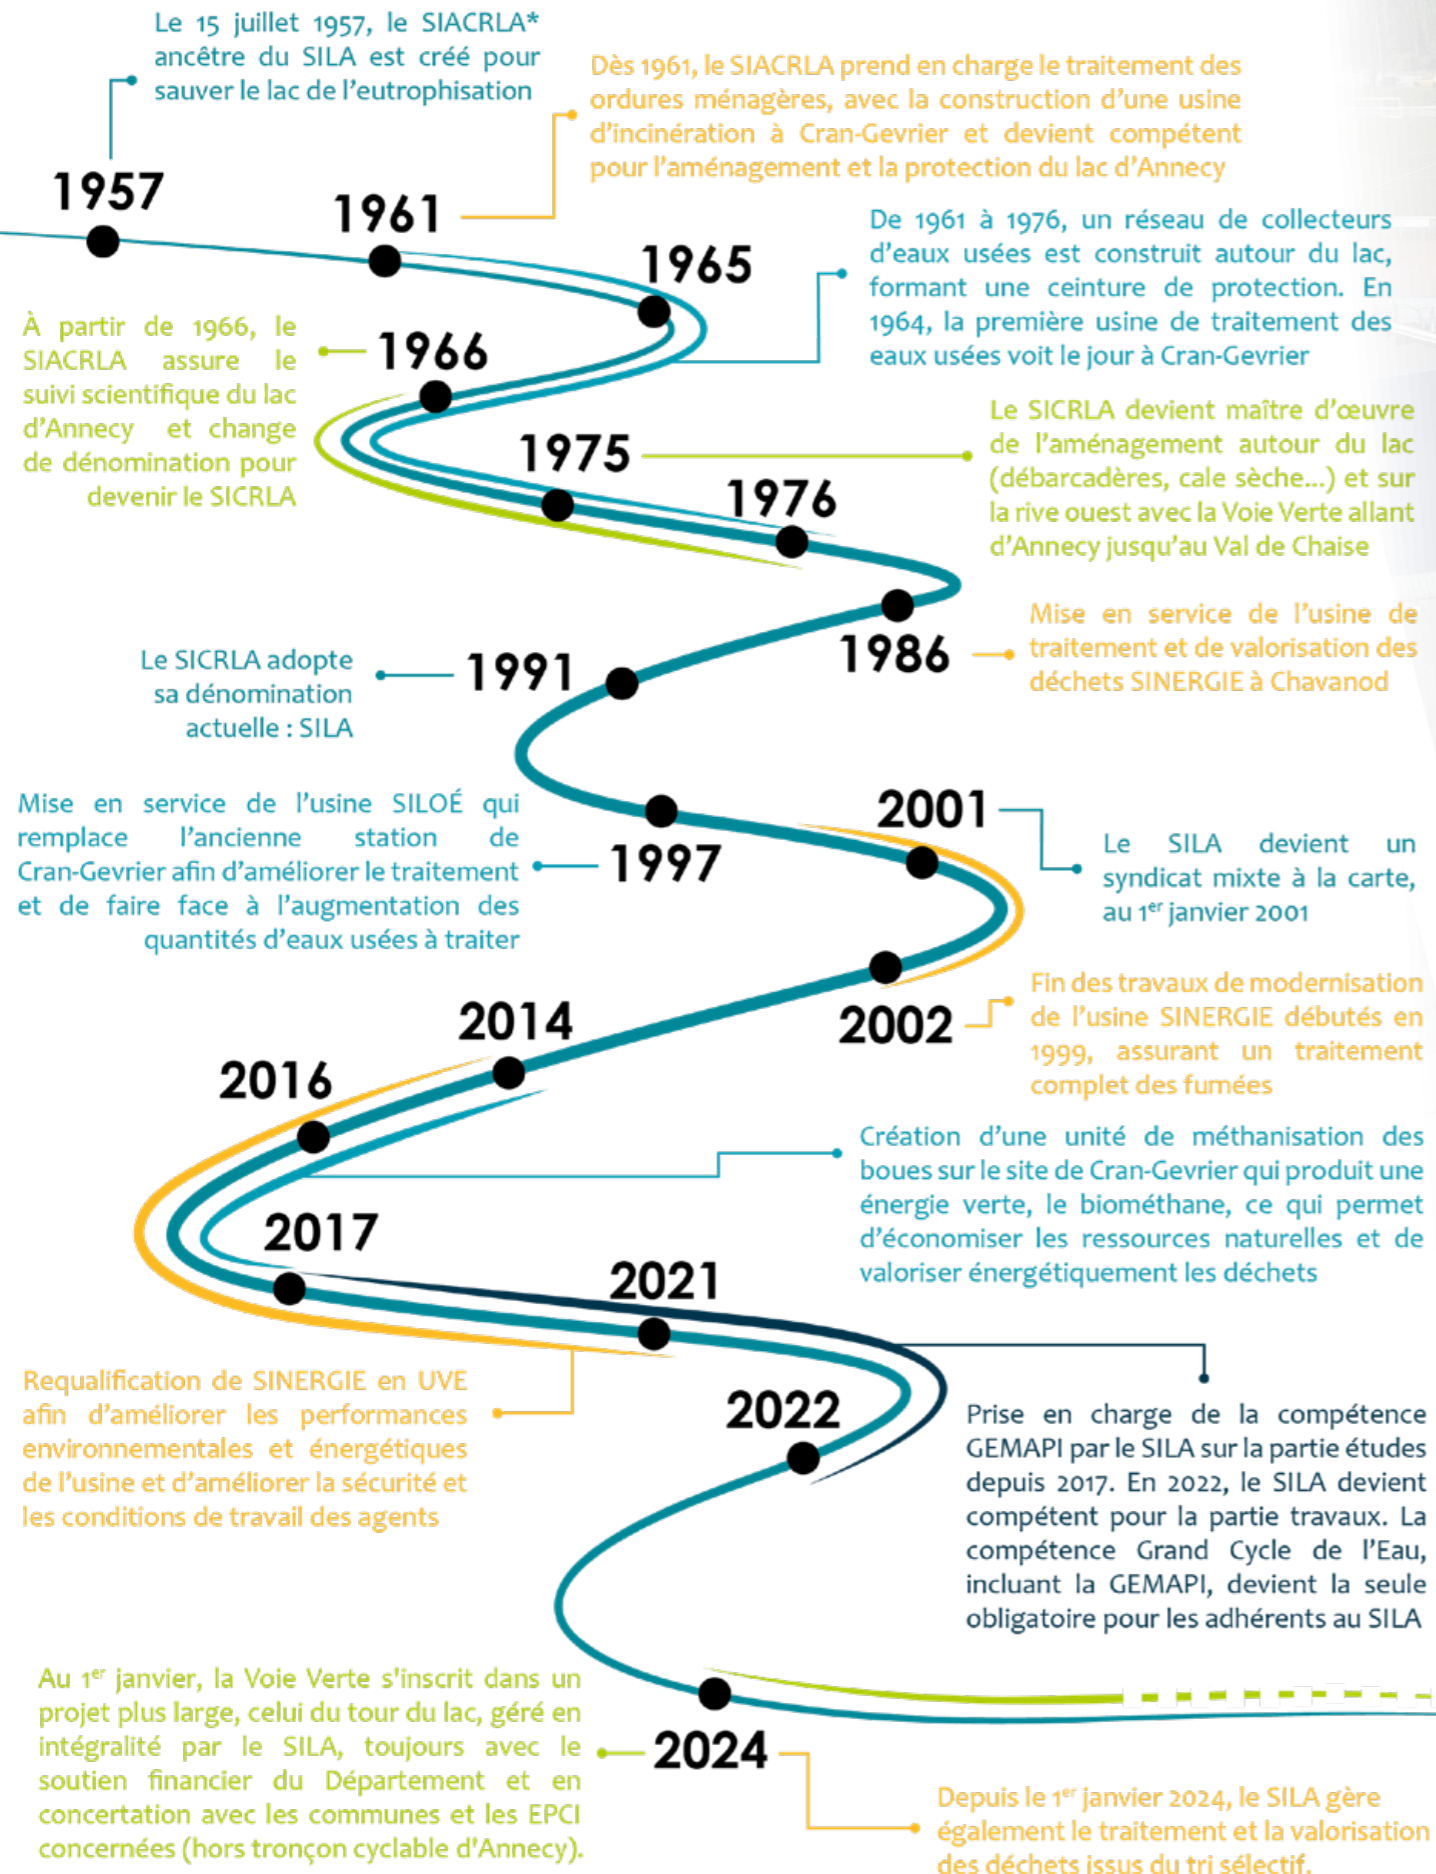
Le 15 juillet 1957, le SIACRLA* ancêtre du SILA est créé pour sauver le lac de l'eutrophisation

1957

1961

Dès 1961, le SIACRLA prend en charge le traitement des ordures ménagères, avec la construction d'une usine d'incinération à Cran-Gevrier et devient compétent pour l'aménagement et la protection du lac d'Annecy

1965

De 1961 à 1976, un réseau de collecteurs d'eaux usées est construit autour du lac, formant une ceinture de protection. En 1964, la première usine de traitement des eaux usées voit le jour à Cran-Gevrier

À partir de 1966, le SIACRLA assure le suivi scientifique du lac d'Annecy et change de dénomination pour devenir le SICRLA

1966

1975

Le SICRLA devient maître d'œuvre de l'aménagement autour du lac (débarcadères, cale sèche...) et sur la rive ouest avec la Voie Verte allant d'Annecy jusqu'au Val de Chaise

1976

1986

Mise en service de l'usine de traitement et de valorisation des déchets SINERGIE à Chavanod

Le SICRLA adopte sa dénomination actuelle : SILA

1991

Mise en service de l'usine SILOÉ qui remplace l'ancienne station de Cran-Gevrier afin d'améliorer le traitement et de faire face à l'augmentation des quantités d'eaux usées à traiter

1997

2001

Le SILA devient un syndicat mixte à la carte, au 1$^{er}$ janvier 2001

2002

Fin des travaux de modernisation de l'usine SINERGIE débutés en 1999, assurant un traitement complet des fumées

2014

2016

Création d'une unité de méthanisation des boues sur le site de Cran-Gevrier qui produit une énergie verte, le biométhane, ce qui permet d'économiser les ressources naturelles et de valoriser énergétiquement les déchets

2017

2021

Requalification de SINERGIE en UVE afin d'améliorer les performances environnementales et énergétiques de l'usine et d'améliorer la sécurité et les conditions de travail des agents

2022

Prise en charge de la compétence GEMAPI par le SILA sur la partie études depuis 2017. En 2022, le SILA devient compétent pour la partie travaux. La compétence Grand Cycle de l'Eau, incluant la GEMAPI, devient la seule obligatoire pour les adhérents au SILA

Au 1$^{er}$ janvier, la Voie Verte s'inscrit dans un projet plus large, celui du tour du lac, géré en intégralité par le SILA, toujours avec le soutien financier du Département et en concertation avec les communes et les EPCI concernées (hors tronçon cyclable d'Annecy).

2024

Depuis le 1$^{er}$ janvier 2024, le SILA gère également le traitement et la valorisation des déchets issus du tri sélectif.